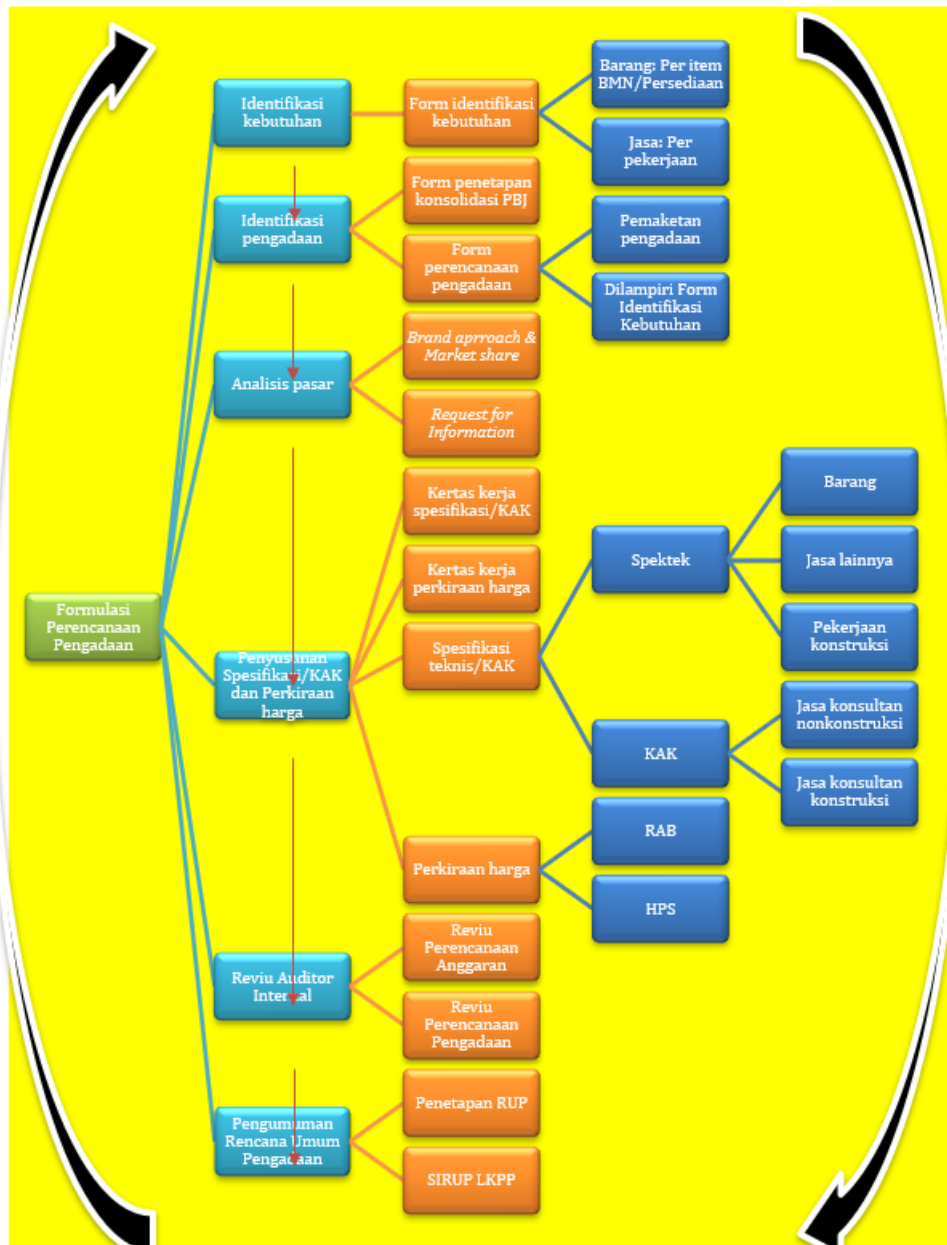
Formulasi Perencanaan Pengadaan

Identifikasi kebutuhan

Form identifikasi kebutuhan

Barang: Per item BMN/Persediaan

Jasa: Per pekerjaan

Identifikasi pengadaan

Form penetapan konsolidasi PBJ

Form perencanaan pengadaan

Pemaketan pengadaan

Dilampiri Form Identifikasi Kebutuhan

Analisis pasar

*Brand aprroach & Market share*

*Request for Information*

Penyusunan Spesifikasi/KAK dan Perkiraan harga

Kertas kerja spesifikasi/KAK

Kertas kerja perkiraan harga

Spesifikasi teknis/KAK

Spektek

Barang

Jasa lainnya

Pekerjaan konstruksi

KAK

Jasa konsultan nonkonstruksi

Jasa konsultan konstruksi

Perkiraan harga

RAB

HPS

Reviu Auditor Internal

Reviu Perencanaan Anggaran

Reviu Perencanaan Pengadaan

Pengumuman Rencana Umum Pengadaan

Penetapan RUP

SIRUP LKPP